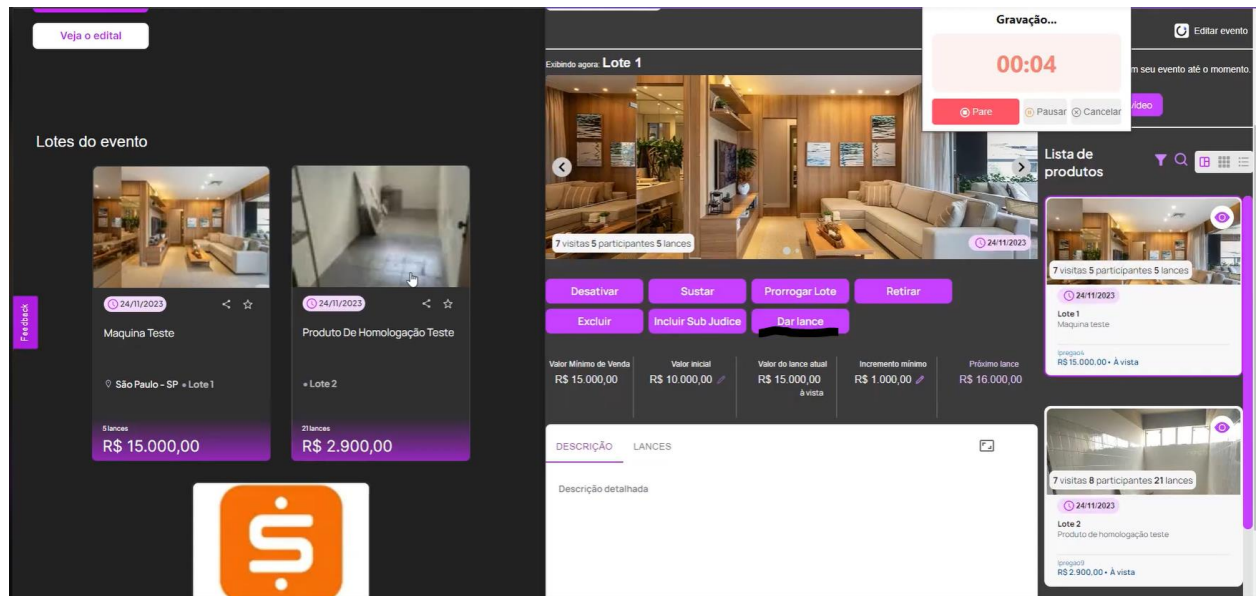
Veja o edital

Lotes do evento

Feedback

24/11/2023

Maquina Teste

São Paulo - SP • Lote 1

5 lances

R$ 15.000,00

24/11/2023

Produto De Homologação Teste

• Lote 2

21 lances

R$ 2.900,00

Gravação...

00:04

Pare Pausar Cancelar

Editar evento

m seu evento até o momento.

ídeo

Exibindo agora: Lote 1

7 visitas 5 participantes 5 lances

24/11/2023

Desativar Sustar Prorrogar Lote Retirar

Excluir Incluir Sub Judice Dar lance

| Valor Mínimo de Venda | Valor inicial | Valor do lance atual | Incremento mínimo | Próximo lance |
|---|---|---|---|---|
| R$ 15.000,00 | R$ 10.000,00 | R$ 15.000,00 à vista | R$ 1.000,00 | R$ 16.000,00 |

DESCRIÇÃO LANCES

Descrição detalhada

Lista de produtos

7 visitas 5 participantes 5 lances

24/11/2023

Lote 1
Maquina teste

Ipregao4
R$ 15.000,00 • À vista

7 visitas 8 participantes 21 lances

24/11/2023

Lote 2
Produto de homologação teste

Ipregao9
R$ 2.900,00 • À vista